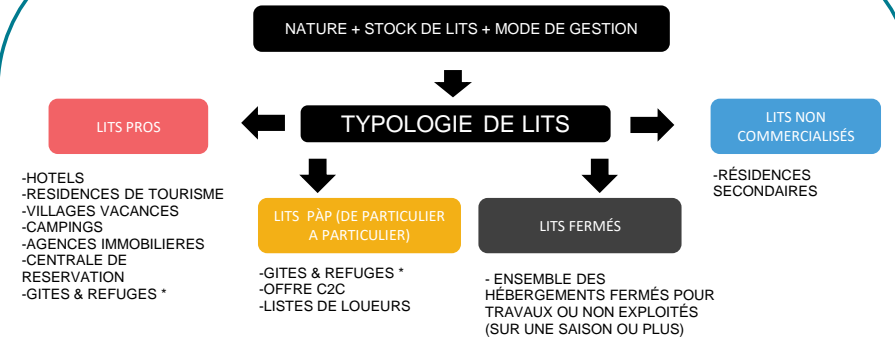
NATURE + STOCK DE LITS + MODE DE GESTION

TYPOLOGIE DE LITS

LITS PROS

-HOTELS
-RESIDENCES DE TOURISME
-VILLAGES VACANCES
-CAMPINGS
-AGENCES IMMOBILIERES
-CENTRALE DE RESERVATION
-GITES & REFUGES *

LITS PàP (DE PARTICULIER A PARTICULIER)

-GITES & REFUGES *
-OFFRE C2C
-LISTES DE LOUEURS

LITS FERMÉS

- ENSEMBLE DES HÉBERGEMENTS FERMÉS POUR TRAVAUX OU NON EXPLOITÉS (SUR UNE SAISON OU PLUS)

LITS NON COMMERCIALISÉS

-RÉSIDENCES SECONDAIRES